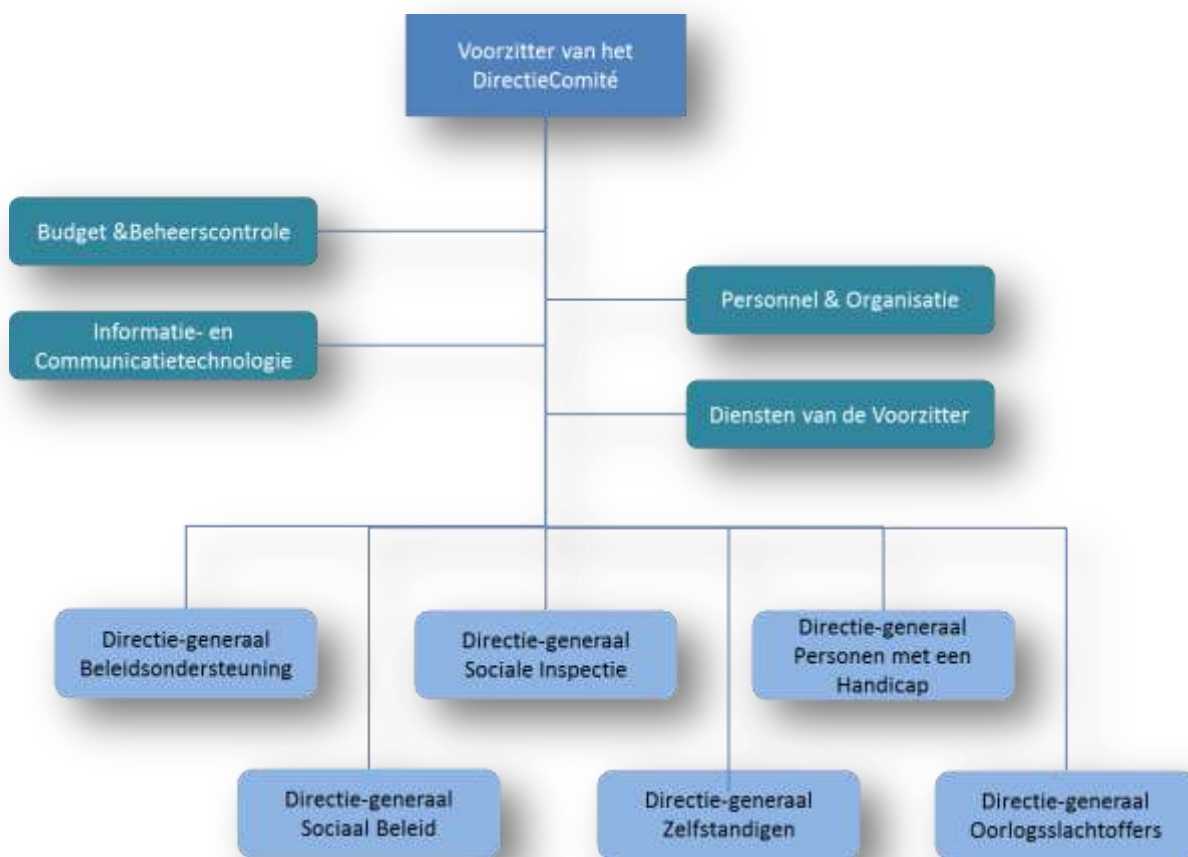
Voorzitter van het DirectieComité

Budget &Beheerscontrole

Personnel & Organisatie

Informatie- en Communicatietechnologie

Diensten van de Voorzitter

Directie-generaal Beleidsondersteuning

Directie-generaal Sociale Inspectie

Directie-generaal Personen met een Handicap

Directie-generaal Sociaal Beleid

Directie-generaal Zelfstandigen

Directie-generaal Oorlogsslachtoffers